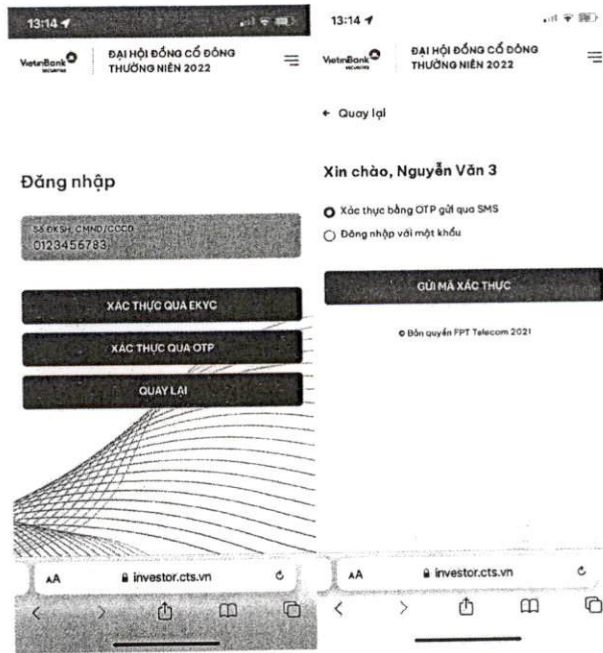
13:14

VietinBank SECURITIES

ĐẠI HỘI ĐỒNG CỔ ĐÔNG THƯỜNG NIÊN 2022

Đăng nhập

Số ĐKSH, CMND/CCCD
0123456783

XÁC THỰC QUA EKYC

XÁC THỰC QUA OTP

QUAY LẠI

AA investor.cts.vn

13:14

VietinBank SECURITIES

ĐẠI HỘI ĐỒNG CỔ ĐÔNG THƯỜNG NIÊN 2022

← Quay lại

Xin chào, Nguyễn Văn 3

Xác thực bằng OTP gửi qua SMS

Đăng nhập với mật khẩu

GỬI MÃ XÁC THỰC

© Bản quyền FPT Telecom 2021

AA investor.cts.vn